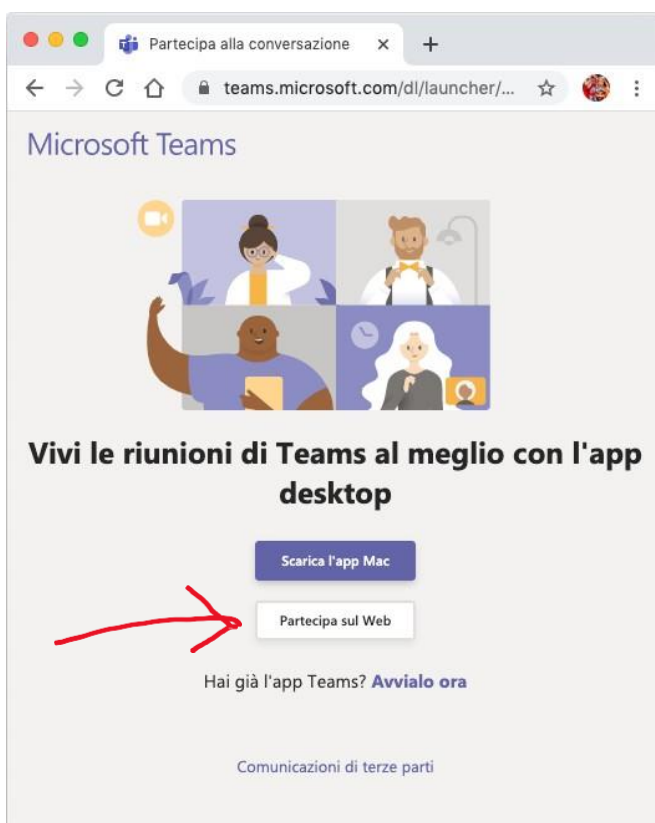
Partecipa alla conversazione ×
+

teams.microsoft.com/dl/launcher/...

Microsoft Teams

Vivi le riunioni di Teams al meglio con l'app desktop

Scarica l'app Mac

Partecipa sul Web

Hai già l'app Teams? Avvialo ora

Comunicazioni di terze parti